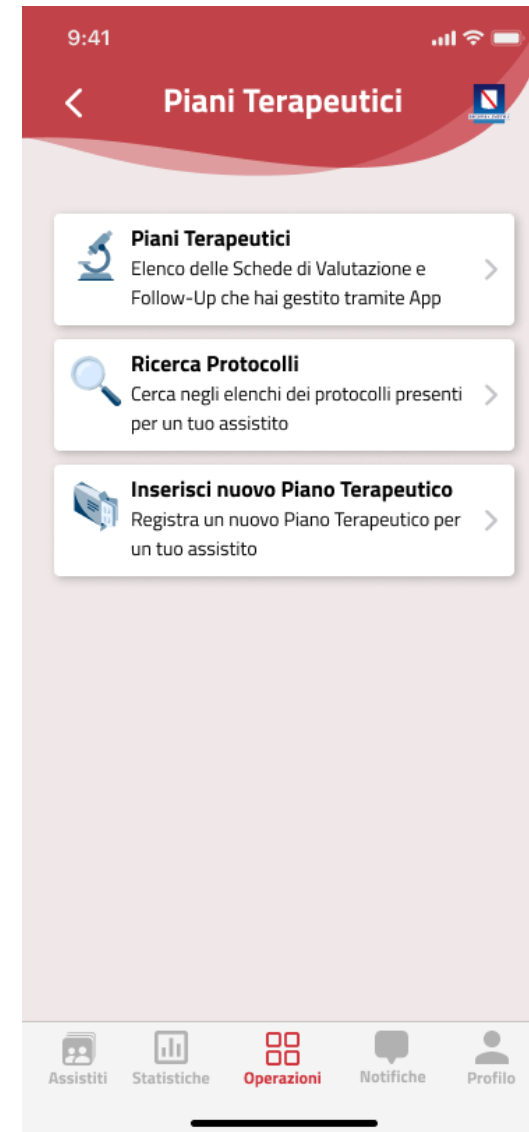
9:41

Piani Terapeutici

Piani Terapeutici
Elenco delle Schede di Valutazione e Follow-Up che hai gestito tramite App

Ricerca Protocolli
Cerca negli elenchi dei protocolli presenti per un tuo assistito

Inserisci nuovo Piano Terapeutico
Registra un nuovo Piano Terapeutico per un tuo assistito

Assistiti Statistiche Operazioni Notifiche Profilo